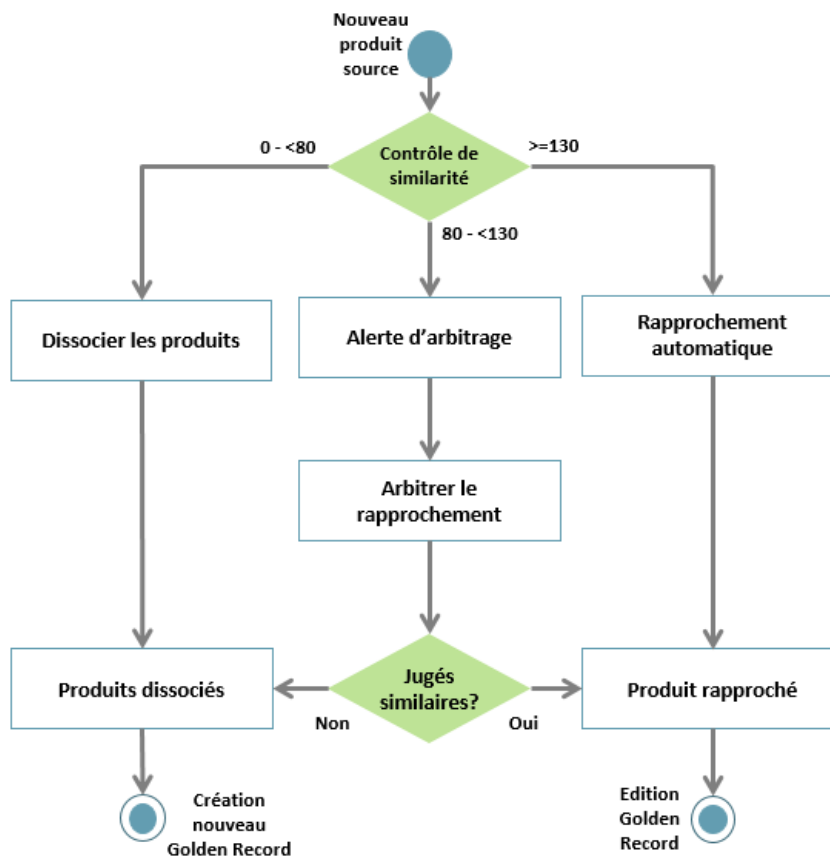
Nouveau produit source

Contrôle de similarité

0 - <80

>=130

80 - <130

Dissocier les produits

Alerte d'arbitrage

Rapprochement automatique

Arbitrer le rapprochement

Jugés similaires?

Non

Oui

Produits dissociés

Produit rapproché

Création nouveau Golden Record

Edition Golden Record